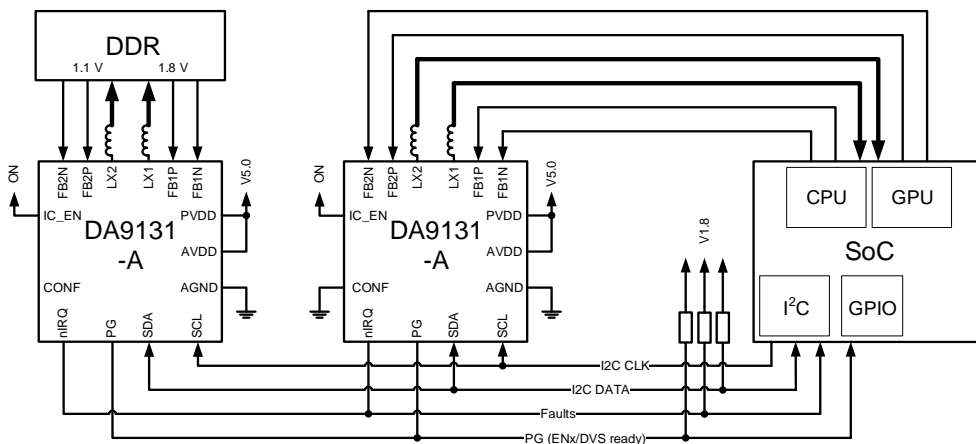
DDR
1.1 V
1.8 V
ON
FB2N
FB2P
LX2
LX1
FB1P
FB1N
V5.0
IC_EN
PVDD
DA9131
-A
AVDD
CONF
AGND
nIRQ
PG
SDA
SCL
ON
FB2N
FB2P
LX2
LX1
FB1P
FB1N
V5.0
IC_EN
PVDD
DA9131
-A
AVDD
CONF
AGND
nIRQ
PG
SDA
SCL
V1.8
CPU
GPU
SoC
I$^2$C
GPIO
I2C CLK
I2C DATA
Faults
PG (ENx/DVS ready)